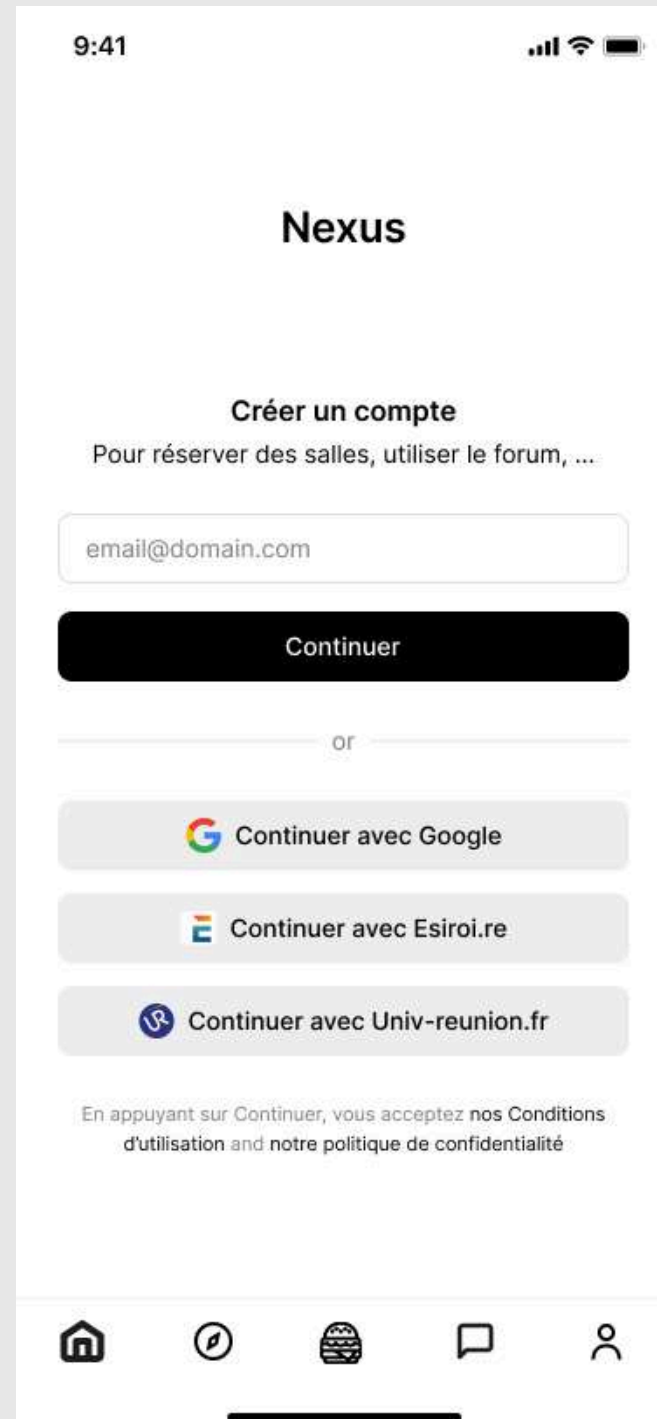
9:41

Nexus

Créer un compte

Pour réserver des salles, utiliser le forum, ...

email@domain.com

Continuer

or

Continuer avec Google

Continuer avec Esiroi.re

Continuer avec Univ-reunion.fr

En appuyant sur Continuer, vous acceptez nos Conditions d'utilisation and notre politique de confidentialité